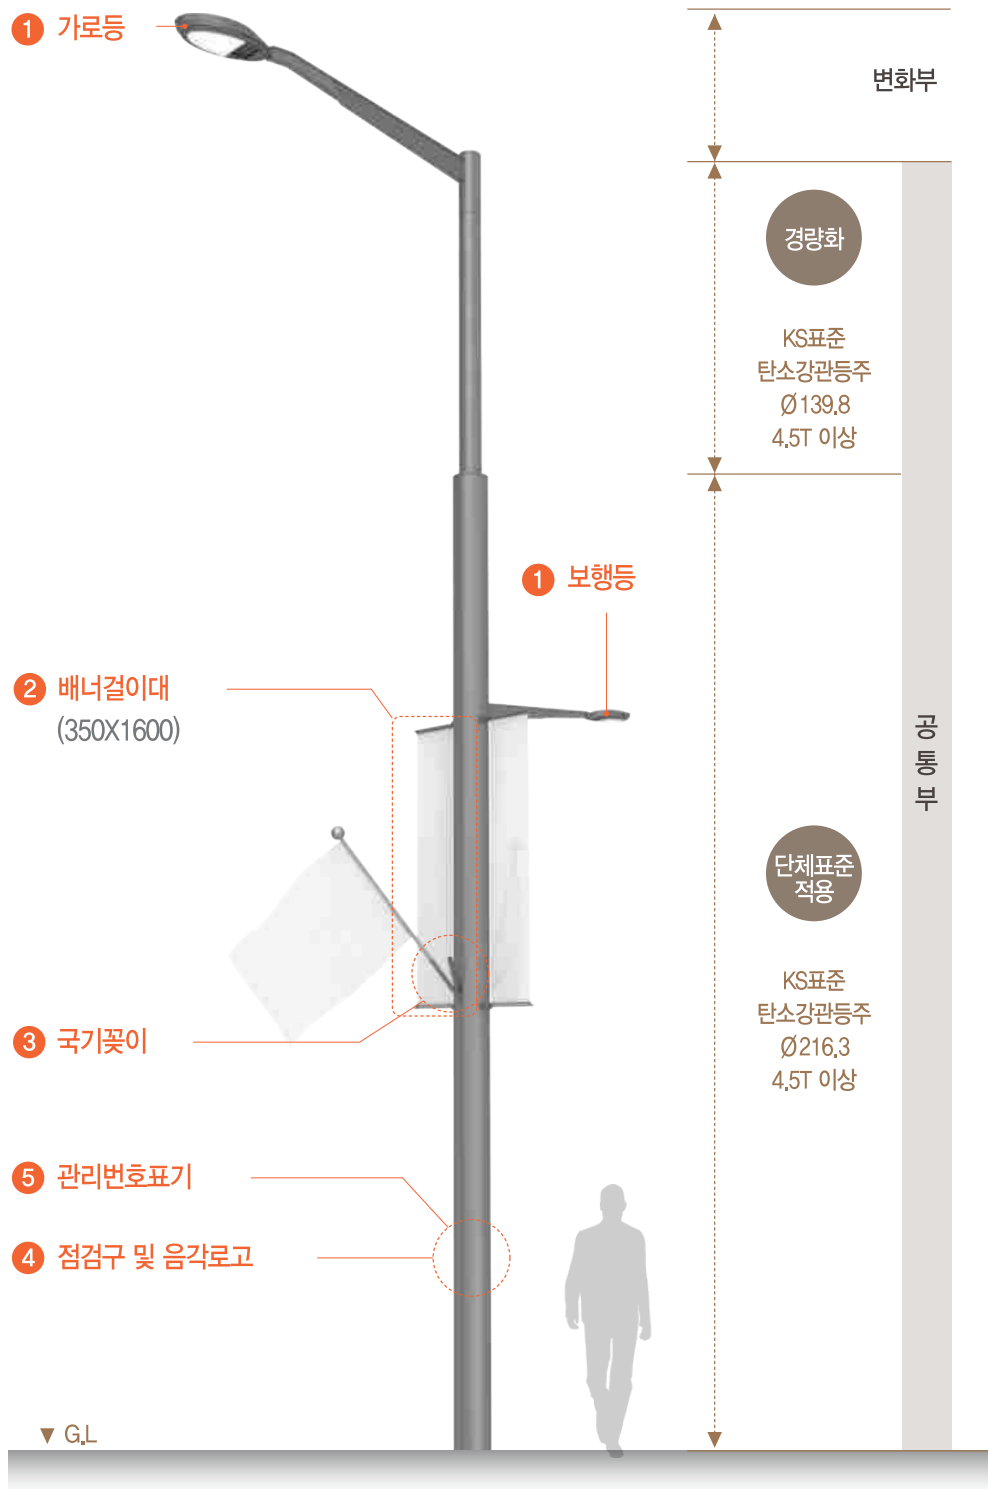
1 가로등

변화부

경량화

KS표준
탄소강관등주
Ø139.8
4.5T 이상

1 보행등

2 배너걸이대
(350X1600)

공
통
부

단체표준
적용

KS표준
탄소강관등주
Ø216.3
4.5T 이상

3 국기꽂이

5 관리번호표기

4 점검구 및 음각로고

▼ G.L